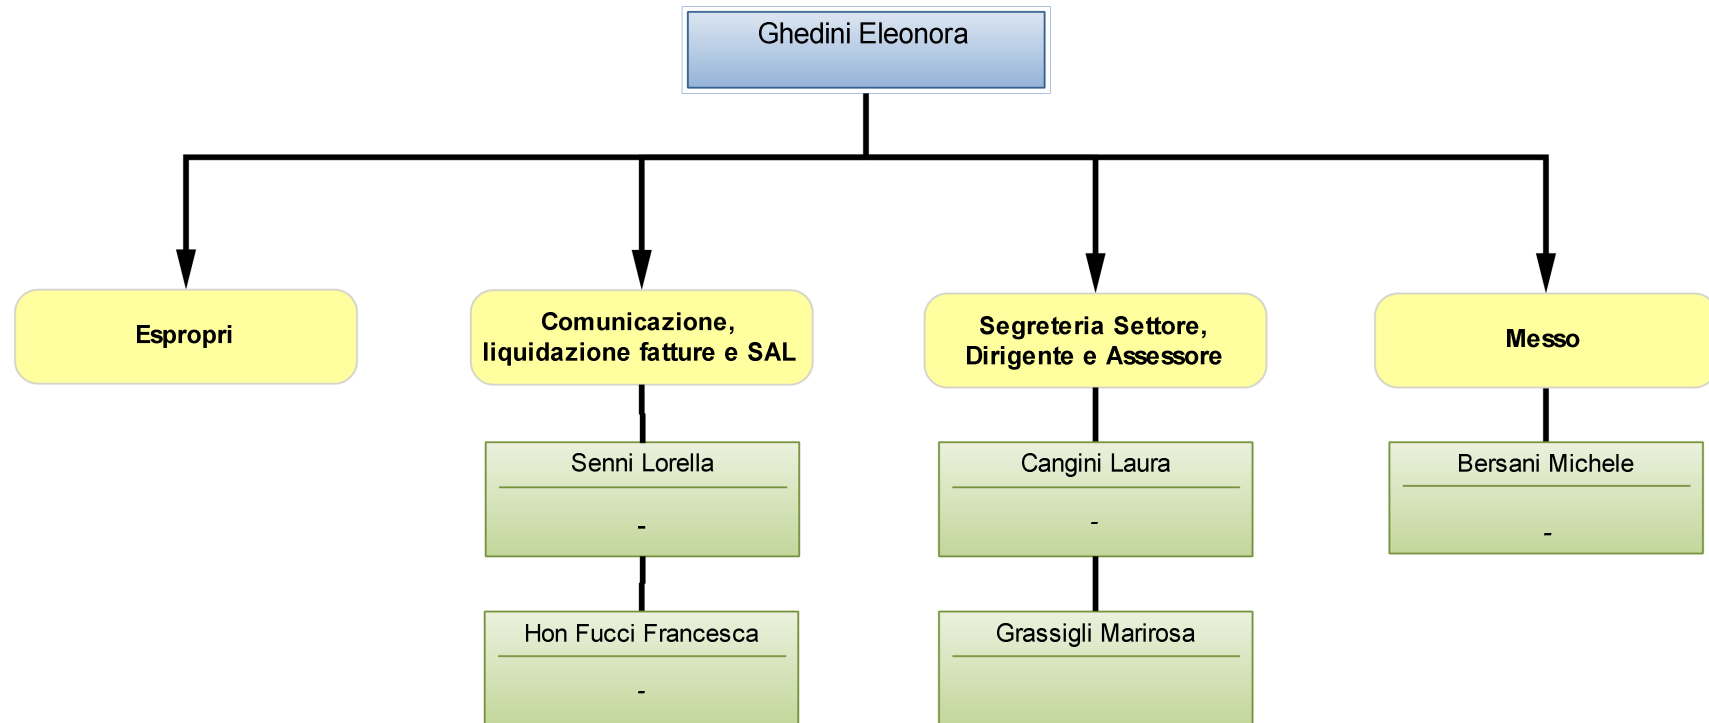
Ghedini Eleonora

Espropri

Comunicazione, liquidazione fatture e SAL

Senni Lorella

-

Hon Fucci Francesca

-

Segreteria Settore, Dirigente e Assessore

Cangini Laura

-

Grassigli Marirosa

Messo

Bersani Michele

-